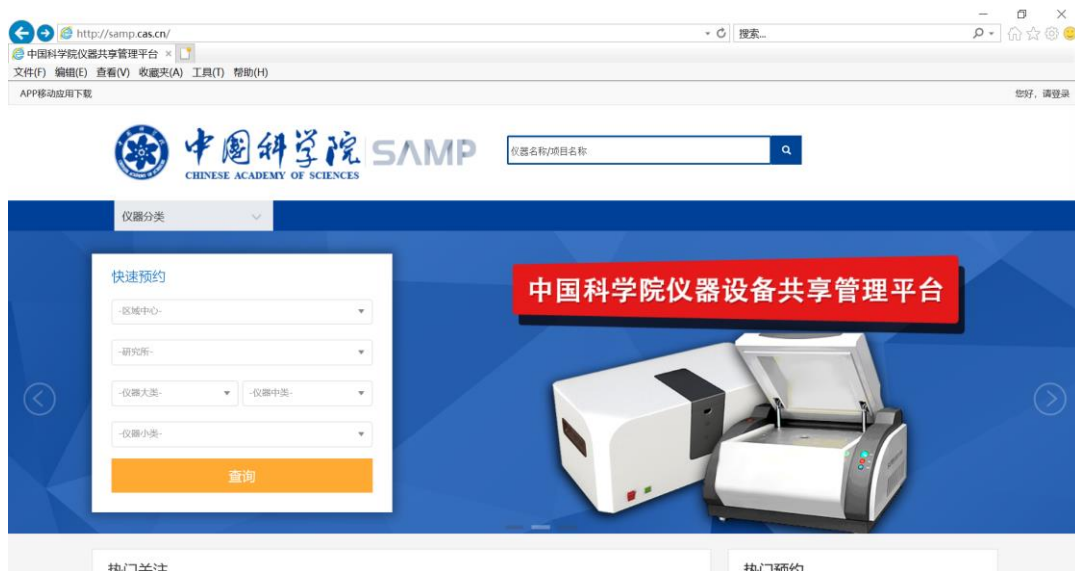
http://samp.cas.cn/
搜索...
中国科学院仪器共享管理平台 ×
文件(F) 编辑(E) 查看(V) 收藏夹(A) 工具(T) 帮助(H)
APP移动应用下载
您好，请登录
中国科学院 CHINESE ACADEMY OF SCIENCES SAMP
仪器名称/项目名称
仪器分类
快速预约
-区域中心-
-研究所-
-仪器大类-
-仪器中类-
-仪器小类-
查询
中国科学院仪器设备共享管理平台
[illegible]
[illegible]